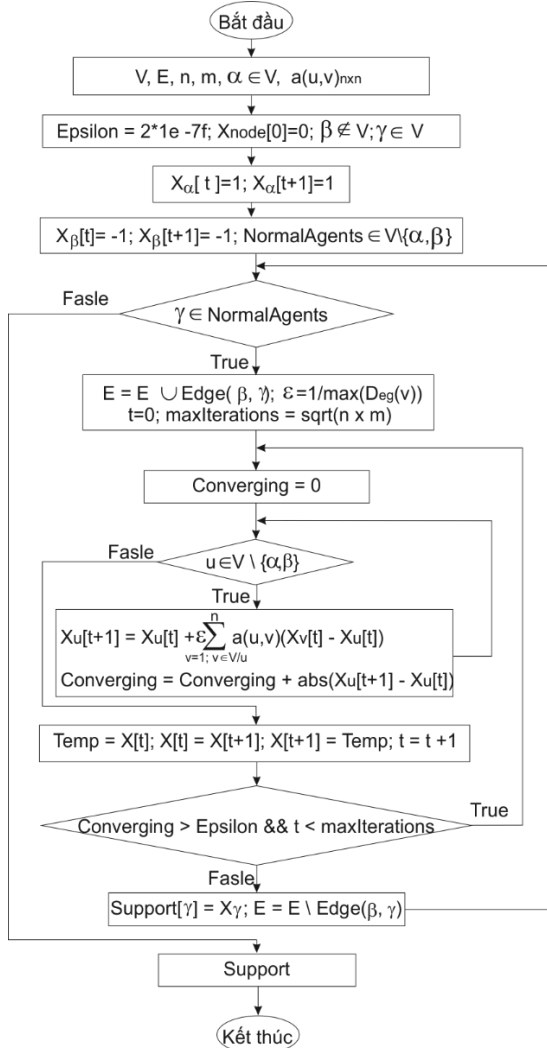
Bắt đầu

V, E, n, m, $\alpha \in V$, $a(u,v)_{nxn}$

Epsilon = 2*1e -7f; $X_{node}[0]=0$; $\beta \notin V$; $\gamma \in V$

$X_{\alpha}[t]=1$; $X_{\alpha}[t+1]=1$

$X_{\beta}[t]= -1$; $X_{\beta}[t+1]= -1$; NormalAgents $\in V\backslash\{\alpha, \beta\}$

Fasle

$\gamma \in$ NormalAgents

True

E = E $\cup$ Edge( $\beta$, $\gamma$); $\varepsilon = 1/max(D_{eg}(v))$
t=0; maxIterations = sqrt(n x m)

Converging = 0

Fasle

$u \in V \backslash \{\alpha,\beta\}$

True

$X_u[t+1] = X_u[t] + \varepsilon \sum_{v=1;\ v \in V/u}^{n} a(u,v)(X_v[t] - X_u[t])$
Converging = Converging + abs($X_u[t+1] - X_u[t]$)

Temp = X[t]; X[t] = X[t+1]; X[t+1] = Temp; t = t +1

Converging > Epsilon && t < maxIterations

True

Fasle

Support[$\gamma$] = $X_{\gamma}$; E = E \ Edge($\beta$, $\gamma$)

Support

Kết thúc